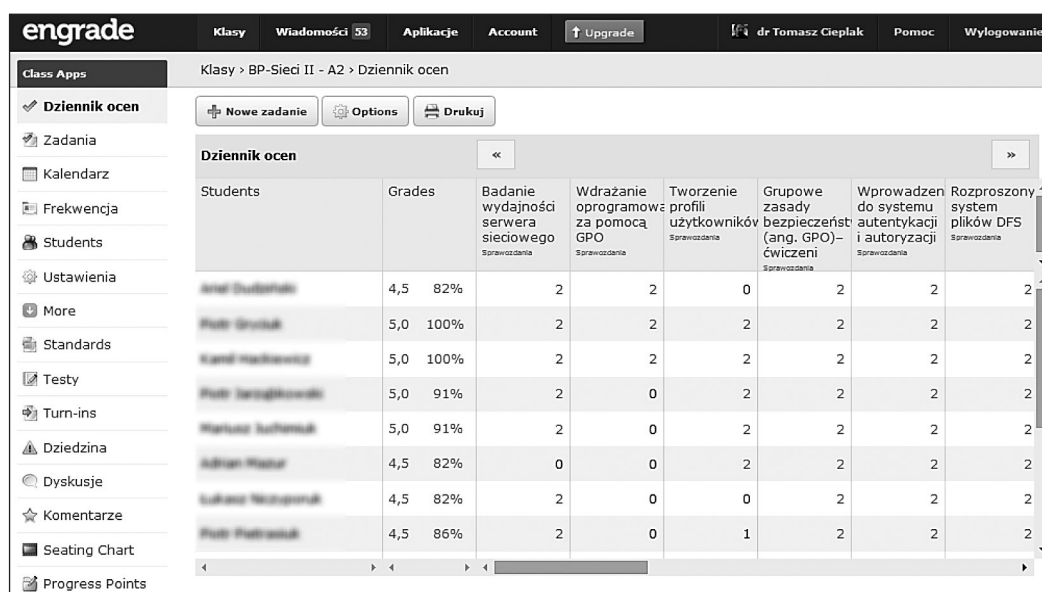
engrade

Klasy | Wiadomości 53 | Aplikacje | Account | Upgrade | dr Tomasz Cieplak | Pomoc | Wylogowanie

Class Apps
Dziennik ocen
Zadania
Kalendarz
Frekwencja
Students
Ustawienia
More
Standards
Testy
Turn-ins
Dziedzina
Dyskusje
Komentarze
Seating Chart
Progress Points

Klasy › BP-Sieci II - A2 › Dziennik ocen

Nowe zadanie | Options | Drukuj

Dziennik ocen «  »

| Students | Grades | | Badanie wydajności serwera sieciowego Sprawozdania | Wdrażanie oprogramowa za pomocą GPO Sprawozdania | Tworzenie profili użytkowników Sprawozdania | Grupowe zasady bezpieczeńst (ang. GPO)– ćwiczeni Sprawozdania | Wprowadzen do systemu autentykacji i autoryzacji Sprawozdania | Rozproszony system plików DFS Sprawozdania |
|---|---|---|---|---|---|---|---|---|
| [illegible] | 4,5 | 82% | 2 | 2 | 0 | 2 | 2 | 2 |
| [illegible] | 5,0 | 100% | 2 | 2 | 2 | 2 | 2 | 2 |
| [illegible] | 5,0 | 100% | 2 | 2 | 2 | 2 | 2 | 2 |
| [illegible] | 5,0 | 91% | 2 | 0 | 2 | 2 | 2 | 2 |
| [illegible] | 5,0 | 91% | 2 | 0 | 2 | 2 | 2 | 2 |
| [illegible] | 4,5 | 82% | 0 | 0 | 2 | 2 | 2 | 2 |
| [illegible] | 4,5 | 82% | 2 | 0 | 0 | 2 | 2 | 2 |
| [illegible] | 4,5 | 86% | 2 | 0 | 1 | 2 | 2 | 2 |